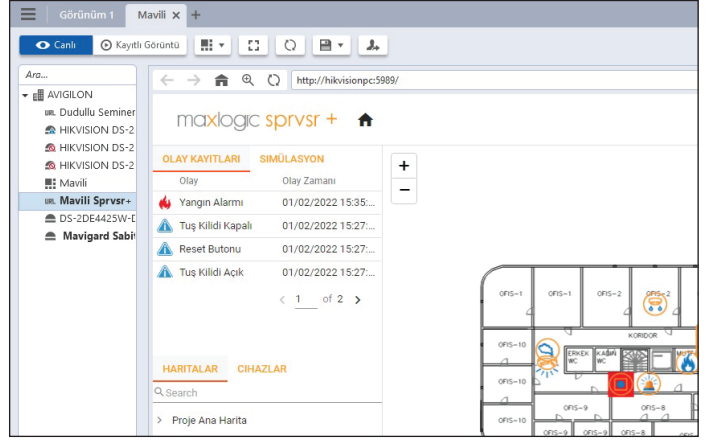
Görünüm 1 Mavili ✕ +

Canlı Kayıtlı Görüntü

Ara...

AVIGILON
Dudullu Seminer
HIKVISION DS-2
HIKVISION DS-2
HIKVISION DS-2
Mavili
Mavili Sprvsr+
DS-2DE4425W-D
Mavigard Sabit

http://hikvisionpc:5989/

maxlogic sprvsr +

OLAY KAYITLARI SIMÜLASYON

| Olay | Olay Zamanı |
|---|---|
| Yangın Alarmı | 01/02/2022 15:35:... |
| Tuş Kilidi Kapalı | 01/02/2022 15:27:... |
| Reset Butonu | 01/02/2022 15:27:... |
| Tuş Kilidi Açık | 01/02/2022 15:27:... |

< 1 of 2 >

HARITALAR CIHAZLAR

Search

> Proje Ana Harita

+
−

OFIS-1 OFIS-1 OFIS-2 OFIS-3
KORIDOR
OFIS-10 ERKEK WC KADIN WC
OFIS-10
OFIS-10 OFIS-9 OFIS-8
OFIS-9 OFIS-9 OFIS-8 OFIS-7